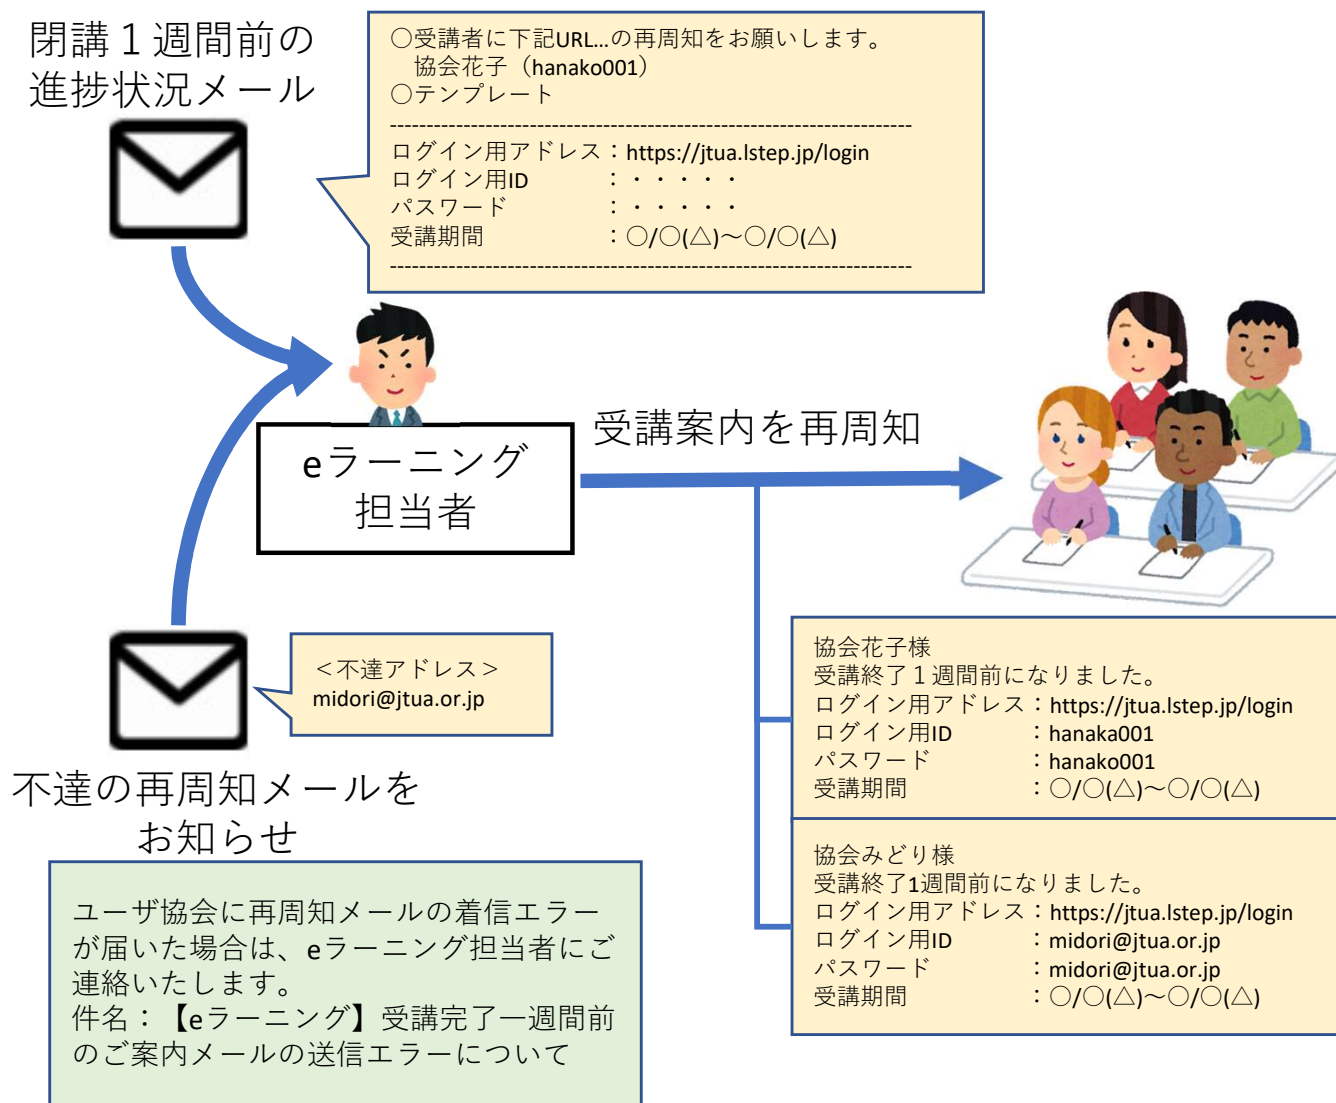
閉講１週間前の
進捗状況メール

〇受講者に下記URL…の再周知をお願いします。
協会花子（hanako001）
〇テンプレート
--------------------------------------------------------------------
ログイン用アドレス：https://jtua.lstep.jp/login
ログイン用ID　　　：・・・・・・
パスワード　　　　：・・・・・・
受講期間　　　　　：〇/〇(△)〜〇/〇(△)
--------------------------------------------------------------------

eラーニング
担当者

受講案内を再周知

＜不達アドレス＞
midori@jtua.or.jp

不達の再周知メールを
お知らせ

協会花子様
受講終了１週間前になりました。
ログイン用アドレス：https://jtua.lstep.jp/login
ログイン用ID　　　：hanaka001
パスワード　　　　：hanako001
受講期間　　　　　：〇/〇(△)〜〇/〇(△)

協会みどり様
受講終了1週間前になりました。
ログイン用アドレス：https://jtua.lstep.jp/login
ログイン用ID　　　：midori@jtua.or.jp
パスワード　　　　：midori@jtua.or.jp
受講期間　　　　　：〇/〇(△)〜〇/〇(△)

ユーザ協会に再周知メールの着信エラーが届いた場合は、eラーニング担当者にご連絡いたします。
件名：【eラーニング】受講完了一週間前のご案内メールの送信エラーについて